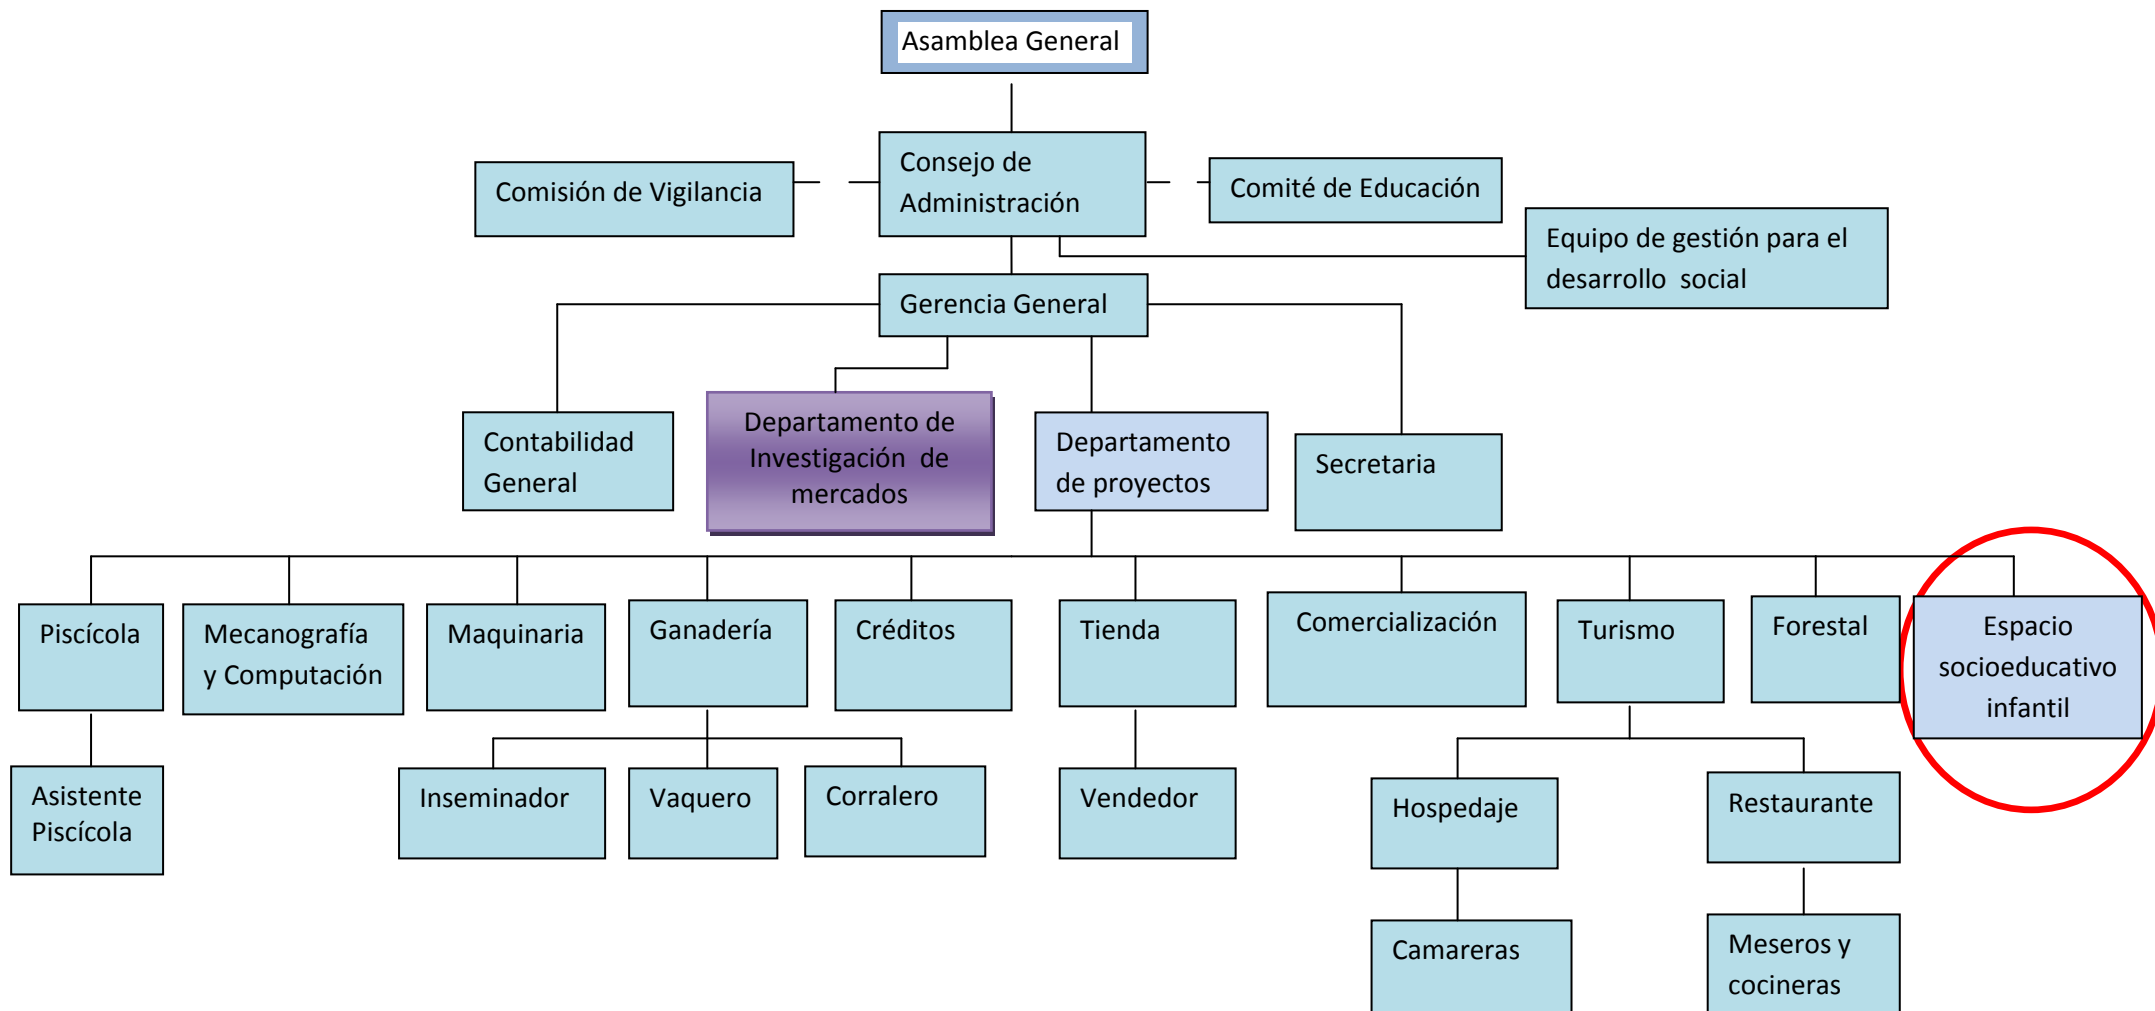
Asamblea General

Comisión de Vigilancia

Consejo de Administración

Comité de Educación

Equipo de gestión para el desarrollo social

Gerencia General

Contabilidad General

Departamento de Investigación de mercados

Departamento de proyectos

Secretaria

Piscícola

Mecanografía y Computación

Maquinaria

Ganadería

Créditos

Tienda

Comercialización

Turismo

Forestal

Espacio socioeducativo infantil

Asistente Piscícola

Inseminador

Vaquero

Corralero

Vendedor

Hospedaje

Restaurante

Camareras

Meseros y cocineras